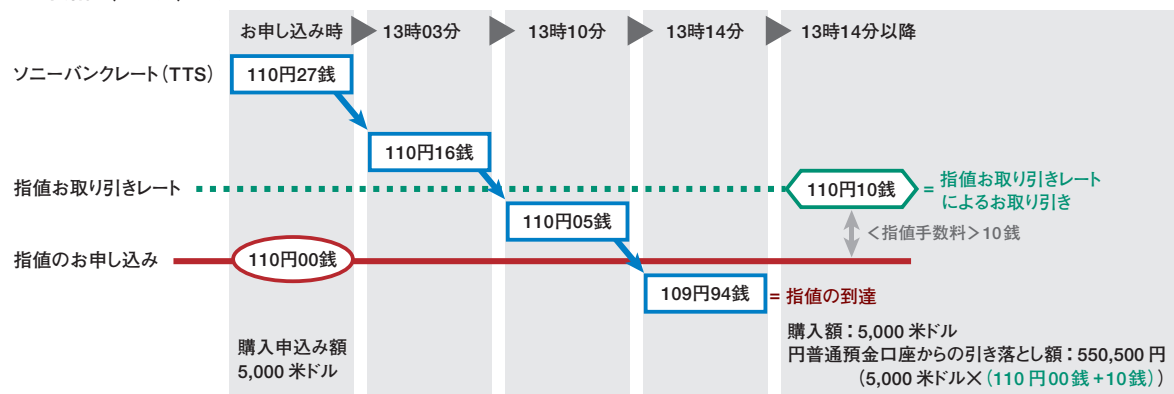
お申し込み時 13時03分 13時10分 13時14分 13時14分以降

ソニーバンクレート（TTS）

110円27銭

110円16銭

指値お取り引きレート

110円10銭 = 指値お取り引きレートによるお取り引き

110円05銭

＜指値手数料＞10銭

指値のお申し込み

110円00銭

109円94銭 = 指値の到達

購入申込み額
5,000 米ドル

購入額：5,000 米ドル
円普通預金口座からの引き落とし額：550,500 円
（5,000 米ドル×（110 円 00 銭 +10 銭））